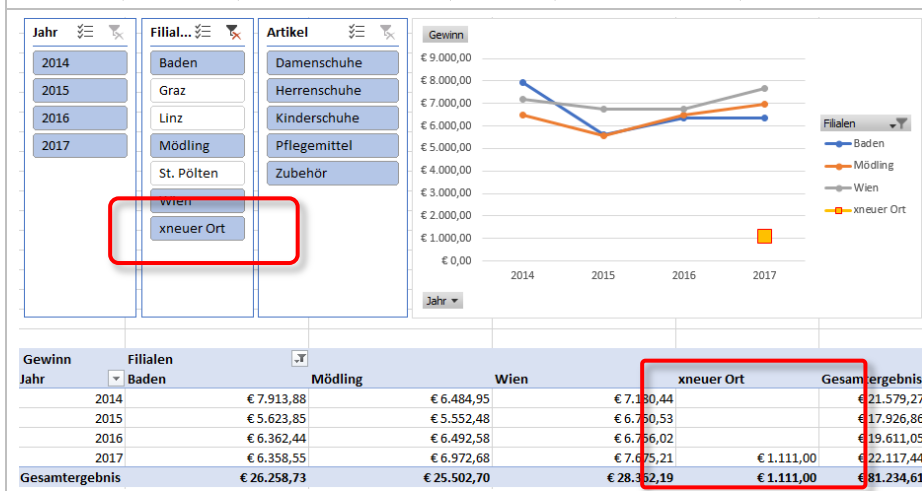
Jahr

2014
2015
2016
2017

Filial...

Baden
Graz
Linz
Mödling
St. Pölten
Wien
xneuer Ort

Artikel

Damenschuhe
Herrenschuhe
Kinderschuhe
Pflegemittel
Zubehör

Gewinn

€ 9.000,00
€ 8.000,00
€ 7.000,00
€ 6.000,00
€ 5.000,00
€ 4.000,00
€ 3.000,00
€ 2.000,00
€ 1.000,00
€ 0,00

2014 2015 2016 2017

Jahr

Filialen
Baden
Mödling
Wien
xneuer Ort

| Gewinn | Filialen | | | | |
|---|---|---|---|---|---|
| Jahr | Baden | Mödling | Wien | xneuer Ort | Gesamtergebnis |
| 2014 | € 7.913,88 | € 6.484,95 | € 7.1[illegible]0,44 | | € 21.579,27 |
| 2015 | € 5.623,85 | € 5.552,48 | € 6.750,53 | | € 17.926,86 |
| 2016 | € 6.362,44 | € 6.492,58 | € 6.756,02 | | € 19.611,05 |
| 2017 | € 6.358,55 | € 6.972,68 | € 7.675,21 | € 1.111,00 | € 22.117,44 |
| Gesamtergebnis | € 26.258,73 | € 25.502,70 | € 28.362,19 | € 1.111,00 | € 81.234,61 |